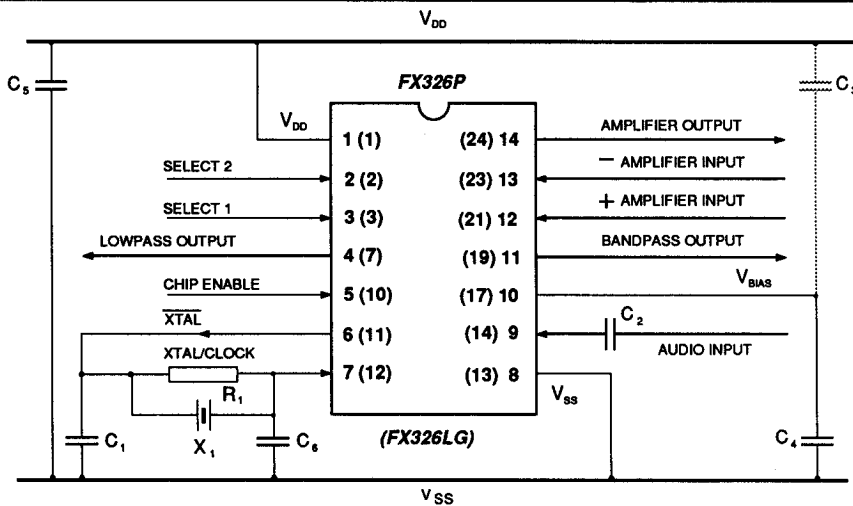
$V_{DD}$

$C_5$

FX326P

$C_3$

$V_{DD}$

1 (1)

(24) 14

AMPLIFIER OUTPUT

SELECT 2

2 (2)

(23) 13

− AMPLIFIER INPUT

SELECT 1

3 (3)

(21) 12

+ AMPLIFIER INPUT

LOWPASS OUTPUT

4 (7)

(19) 11

BANDPASS OUTPUT

CHIP ENABLE

5 (10)

(17) 10

$V_{BIAS}$

$\overline{XTAL}$

6 (11)

(14) 9

$C_2$

AUDIO INPUT

XTAL/CLOCK

7 (12)

(13) 8

$R_1$

$V_{SS}$

$C_1$

$X_1$

$C_6$

(FX326LG)

$C_4$

$V_{SS}$